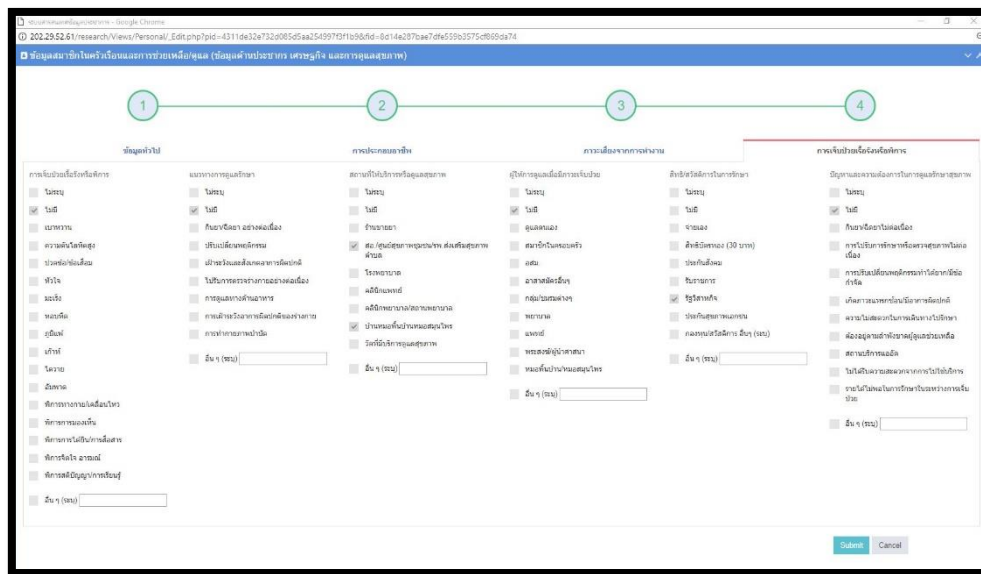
ข้อมูลสมาชิกในครัวเรือนและการช่วยเหลือ/ดูแล - Google Chrome

202.29.52.61/research/Views/Personal/_Edit.php?pid=4311de32e732d085d5aa254997f3f1b9&fid=8d14e287bae7dfe559b3575cf869da74

ข้อมูลสมาชิกในครัวเรือนและการช่วยเหลือ/ดูแล (ข้อมูลด้านประชากร เศรษฐกิจ และการดูแลสุขภาพ)

1

2

3

4

ข้อมูลทั่วไป

การประกอบอาชีพ

ภาระเสี่ยงจากการทำงาน

การเจ็บป่วยเรื้อรัง/หรือพิการ

การเจ็บป่วยเรื้อรัง/หรือพิการ
ไม่ระบุ
ไม่มี
เบาหวาน
ความดันโลหิตสูง
ปวดข้อ/ข้อเสื่อม
หัวใจ
มะเร็ง
หอบหืด
ภูมิแพ้
เก๊าท์
ไตวาย
อัมพาต
พิการทางกาย/เคลื่อนไหว
พิการทางการมองเห็น
พิการการได้ยิน/การสื่อสาร
พิการจิตใจ อารมณ์
พิการสติปัญญา/การเรียนรู้
อื่น ๆ (ระบุ)

แนวทางการดูแลรักษา
ไม่ระบุ
ไม่มี
กินยา/ฉีดยา อย่างต่อเนื่อง
ปรับเปลี่ยนพฤติกรรม
เฝ้าระวังและสังเกตอาการผิดปกติ
ไปรับการตรวจร่างกายอย่างต่อเนื่อง
การดูแลทางด้านอาหาร
การเฝ้าระวังอาการผิดปกติของร่างกาย
การทำกายภาพบำบัด
อื่น ๆ (ระบุ)

สถานที่ให้บริการหรือดูแลสุขภาพ
ไม่ระบุ
ไม่มี
ร้านขายยา
สอ./ศูนย์สุขภาพชุมชน/รพ.ส่งเสริมสุขภาพตำบล
โรงพยาบาล
คลินิกแพทย์
คลินิกพยาบาล/สถานพยาบาล
บ้านหมอพื้นบ้านหมอสมุนไพร
วัด/ที่มีบริการดูแลสุขภาพ
อื่น ๆ (ระบุ)

ผู้ให้การดูแลเมื่อมีการเจ็บป่วย
ไม่ระบุ
ไม่มี
ดูแลตนเอง
สมาชิกในครอบครัว
อสม
อาสาสมัครอื่นๆ
กลุ่ม/ชมรมต่างๆ
พยาบาล
แพทย์
พระสงฆ์/ผู้นำศาสนา
หมอพื้นบ้าน/หมอสมุนไพร
อื่น ๆ (ระบุ)

สิทธิ/สวัสดิการในการรักษา
ไม่ระบุ
ไม่มี
จ่ายเอง
สิทธิบัตรทอง (30 บาท)
ประกันสังคม
รัฐวิสาหกิจ
ข้าราชการ
ประกันสุขภาพเอกชน
กองทุน/สวัสดิการ อื่นๆ (ระบุ)
อื่น ๆ (ระบุ)

ปัญหาและความต้องการในการดูแลรักษาสุขภาพ
ไม่ระบุ
ไม่มี
กินยา/ฉีดยาไม่ต่อเนื่อง
การไปรับการรักษาหรือตรวจสุขภาพไม่ต่อเนื่อง
การปรับเปลี่ยนพฤติกรรมทำได้ยาก/มีข้อจำกัด
เห็นอาการแทรกซ้อน/มีอาการผิดปกติ
ความไม่สะดวกในการเดินทางไปรักษา
ต้องอยู่ตามลำพังขาดผู้ดูแลช่วยเหลือ
สถานบริการแออัด
ไม่ได้รับความสะดวกจากการไปใช้บริการ
รายได้ไม่พอเพียงการรักษาในระหว่างการเจ็บป่วย
อื่น ๆ (ระบุ)

Submit
Cancel